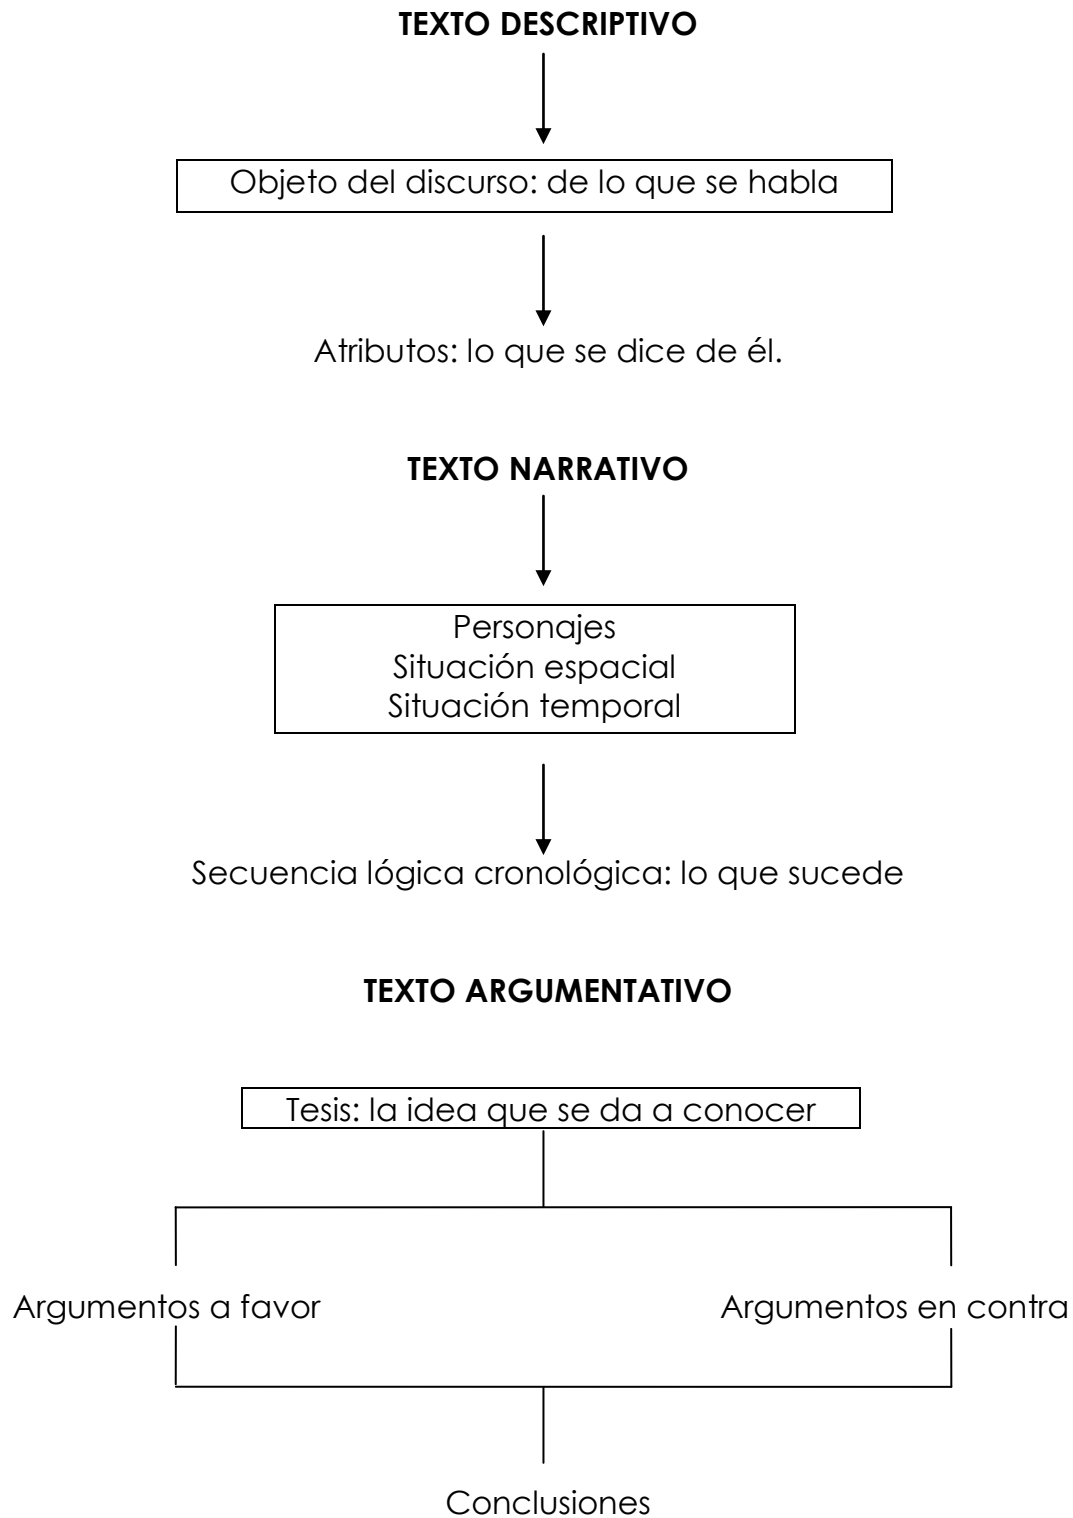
**TEXTO DESCRIPTIVO**

Objeto del discurso: de lo que se habla

Atributos: lo que se dice de él.

**TEXTO NARRATIVO**

Personajes
Situación espacial
Situación temporal

Secuencia lógica cronológica: lo que sucede

**TEXTO ARGUMENTATIVO**

Tesis: la idea que se da a conocer

Argumentos a favor

Argumentos en contra

Conclusiones